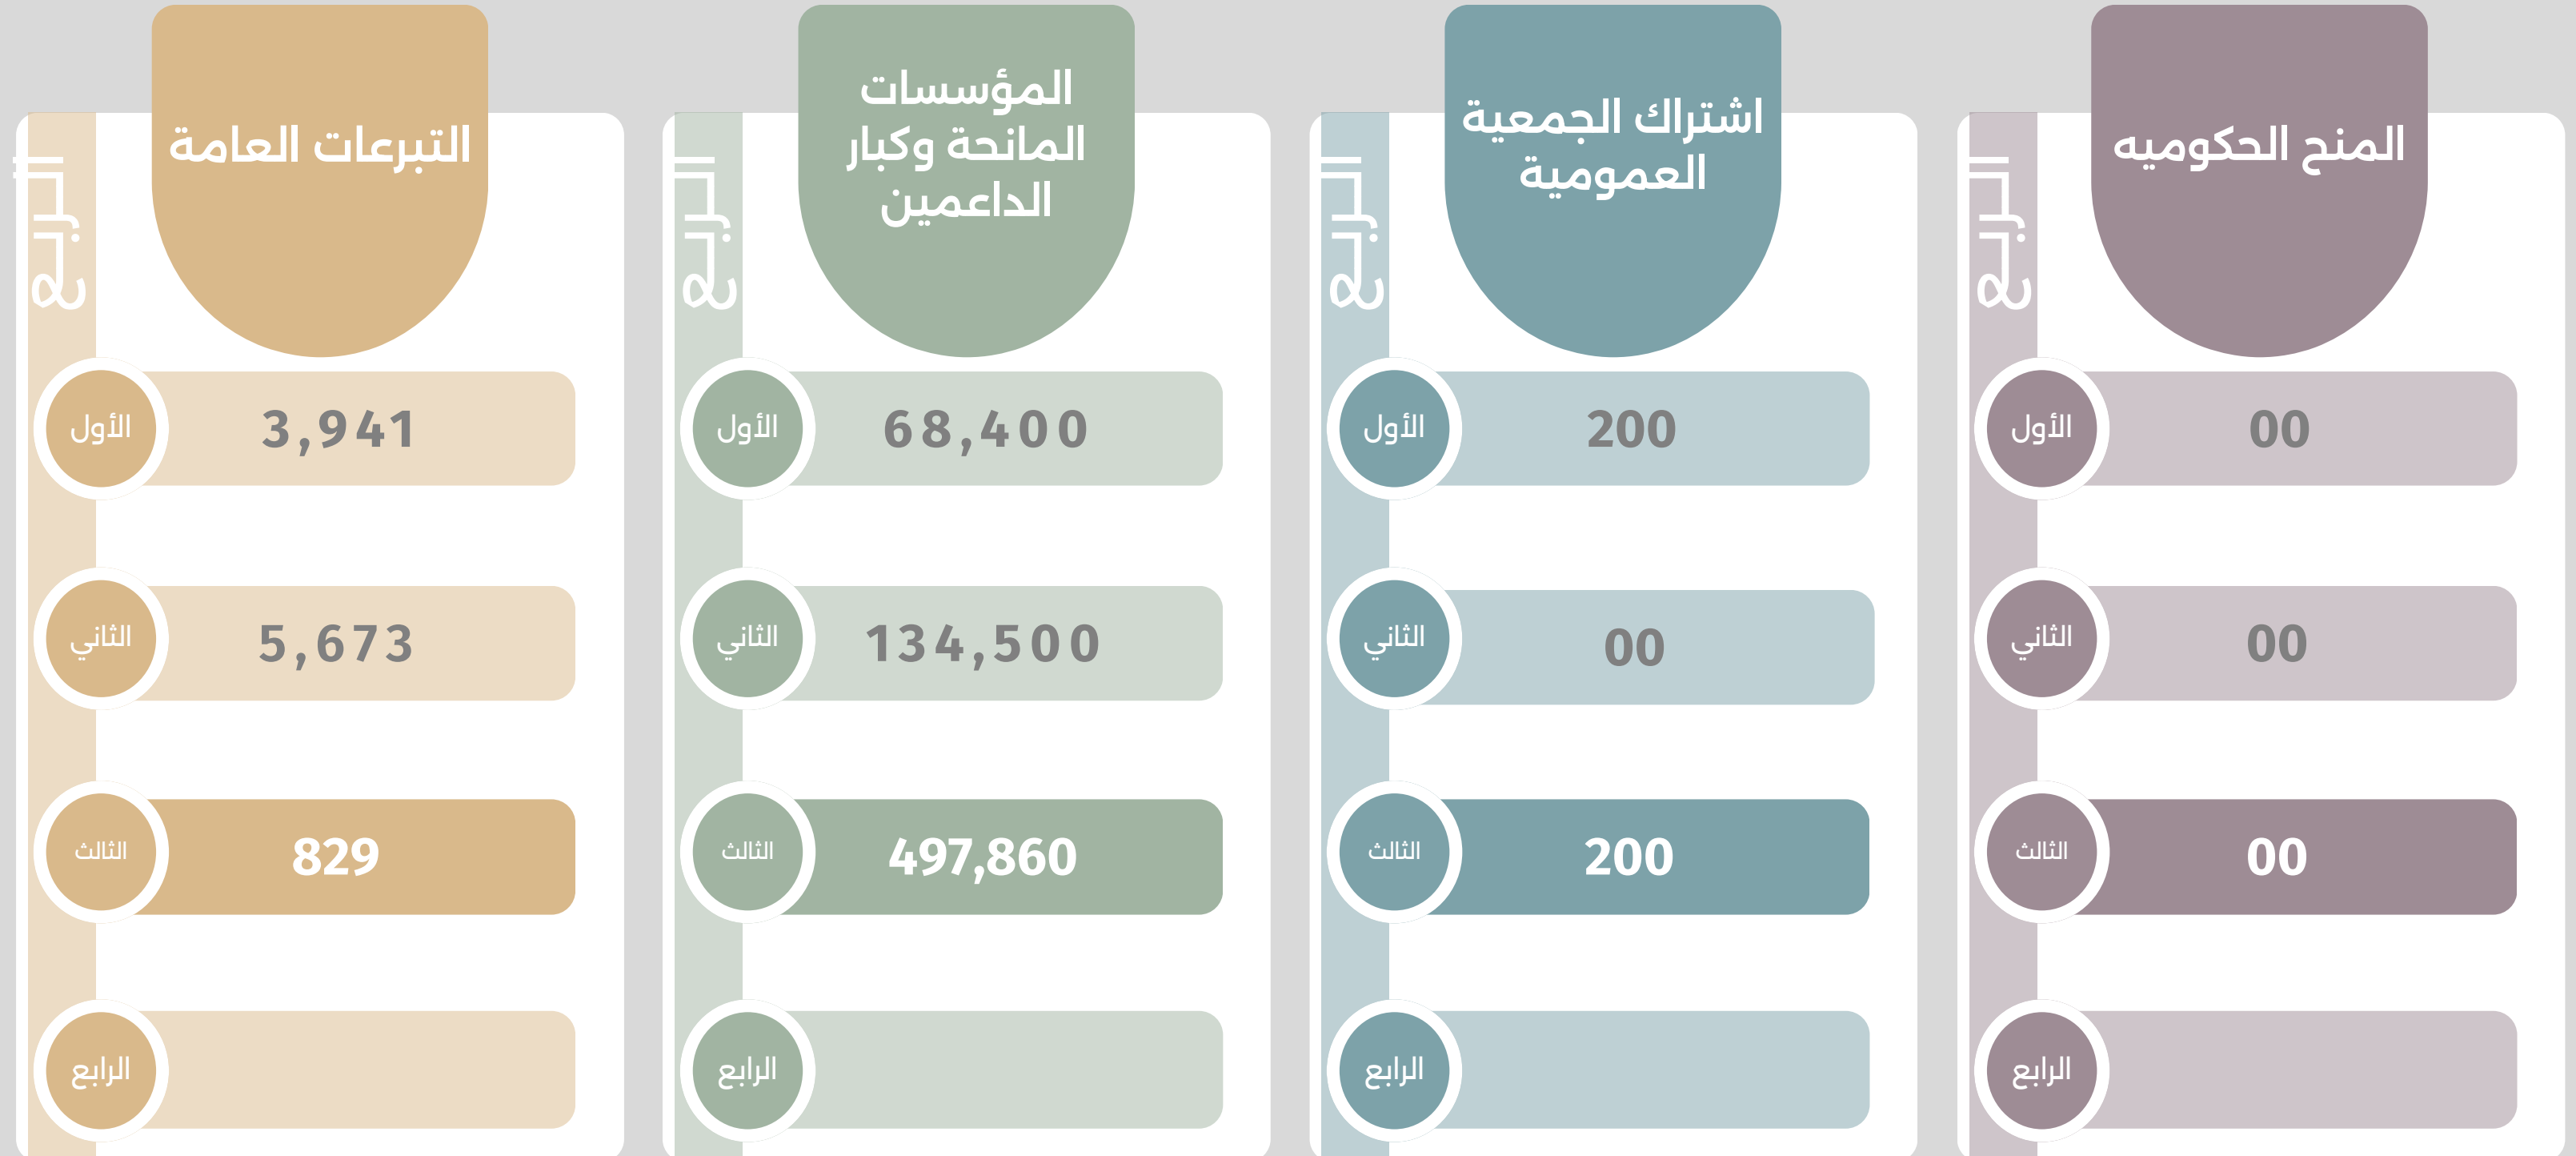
المنح الحكوميه

الربع

الأول 00

الثاني 00

الثالث 00

الرابع

اشتراك الجمعية العمومية

الربع

الأول 200

الثاني 00

الثالث 200

الرابع

المؤسسات المانحة وكبار الداعمين

الربع

الأول 68,400

الثاني 134,500

الثالث 497,860

الرابع

التبرعات العامة

الربع

الأول 3,941

الثاني 5,673

الثالث 829

الرابع